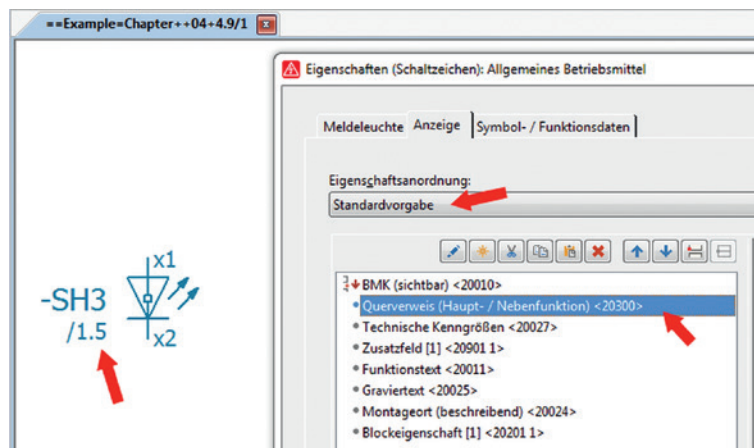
==Example=Chapter++04+4.9/1

Eigenschaften (Schaltzeichen): Allgemeines Betriebsmittel

Meldeleuchte | Anzeige | Symbol- / Funktionsdaten

Eigenschaftsanordnung:

Standardvorgabe

BMK (sichtbar) <20010>
Querverweis (Haupt- / Nebenfunktion) <20300>
Technische Kenngrößen <20027>
Zusatzfeld [1] <20901 1>
Funktionstext <20011>
Graviertext <20025>
Montageort (beschreibend) <20024>
Blockeigenschaft [1] <20201 1>

-SH3
/1.5
x1
x2